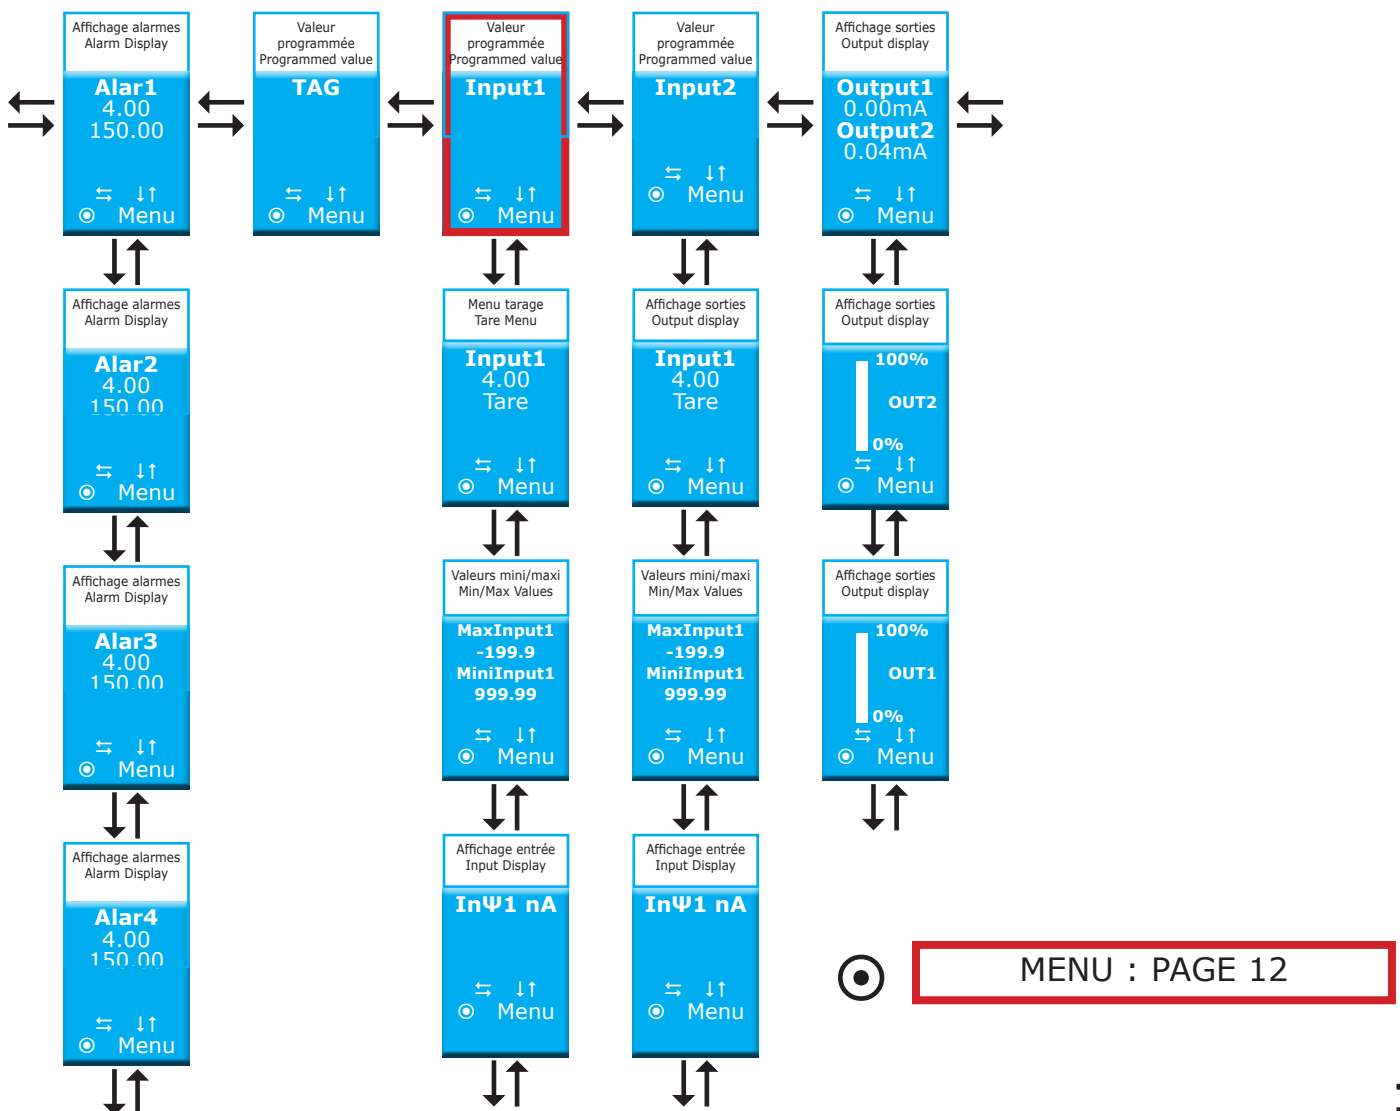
Affichage alarmes
Alarm Display
Alar1
4.00
150.00
⇆ ↓↑
⦿ Menu

Valeur programmée
Programmed value
TAG
⇆ ↓↑
⦿ Menu

Valeur programmée
Programmed value
Input1
⇆ ↓↑
⦿ Menu

Valeur programmée
Programmed value
Input2
⇆ ↓↑
⦿ Menu

Affichage sorties
Output display
Output1
0.00mA
Output2
0.04mA
⇆ ↓↑
⦿ Menu

Affichage alarmes
Alarm Display
Alar2
4.00
150.00
⇆ ↓↑
⦿ Menu

Menu tarage
Tare Menu
Input1
4.00
Tare
⇆ ↓↑
⦿ Menu

Affichage sorties
Output display
Input1
4.00
Tare
⇆ ↓↑
⦿ Menu

Affichage sorties
Output display
100%
OUT2
0%
⇆ ↓↑
⦿ Menu

Affichage alarmes
Alarm Display
Alar3
4.00
150.00
⇆ ↓↑
⦿ Menu

Valeurs mini/maxi
Min/Max Values
MaxInput1
-199.9
MiniInput1
999.99
⇆ ↓↑
⦿ Menu

Valeurs mini/maxi
Min/Max Values
MaxInput1
-199.9
MiniInput1
999.99
⇆ ↓↑
⦿ Menu

Affichage sorties
Output display
100%
OUT1
0%
⇆ ↓↑
⦿ Menu

Affichage alarmes
Alarm Display
Alar4
4.00
150.00
⇆ ↓↑
⦿ Menu

Affichage entrée
Input Display
InΨ1 nA
⇆ ↓↑
⦿ Menu

Affichage entrée
Input Display
InΨ1 nA
⇆ ↓↑
⦿ Menu

⦿ MENU : PAGE 12